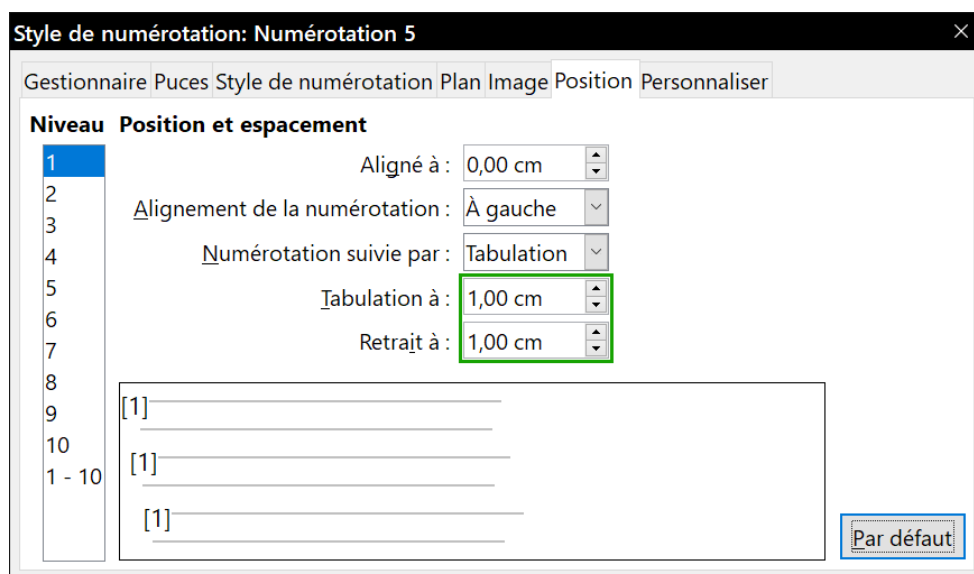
Style de numérotation: Numérotation 5

Gestionnaire Puces Style de numérotation Plan Image Position Personnaliser

Niveau

1
2
3
4
5
6
7
8
9
10
1 - 10

Position et espacement

Aligné à : 0,00 cm

Alignement de la numérotation : À gauche

Numérotation suivie par : Tabulation

Tabulation à : 1,00 cm

Retrait à : 1,00 cm

[1]

[1]

[1]

Par défaut